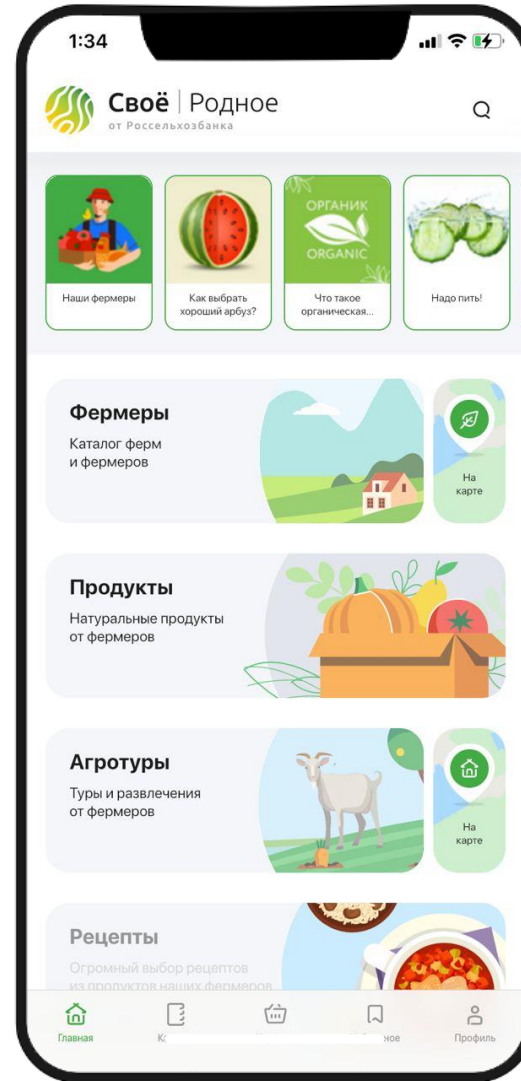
1:34

Своё | Родное
от Россельхозбанка

ОРГАНИК
ORGANIC

Наши фермеры

Как выбрать хороший арбуз?

Что такое органическая...

Надо пить!

Фермеры
Каталог ферм и фермеров

На карте

Продукты
Натуральные продукты от фермеров

Агротуры
Туры и развлечения от фермеров

На карте

Рецепты
Огромный выбор рецептов из продуктов наших фермеров

Главная
К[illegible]
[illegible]ное
Профиль